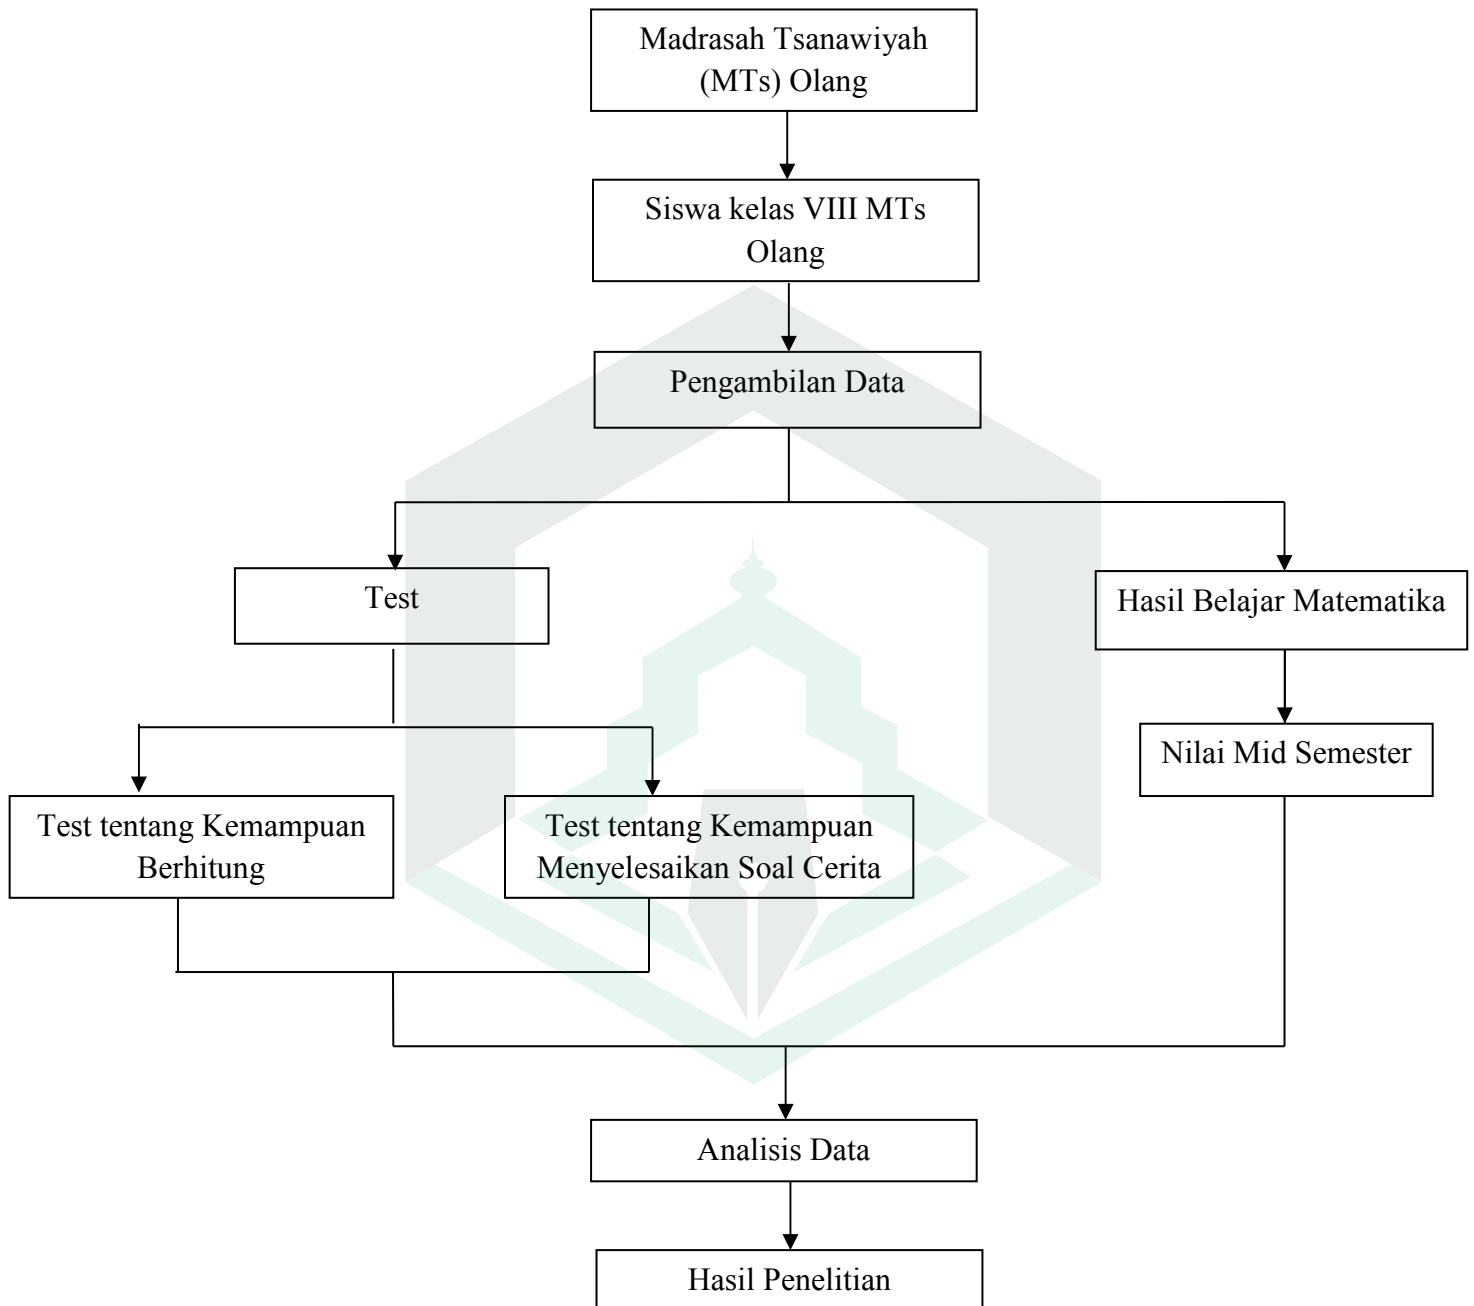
Madrasah Tsanawiyah (MTs) Olang

Siswa kelas VIII MTs Olang

Pengambilan Data

Test

Hasil Belajar Matematika

Nilai Mid Semester

Test tentang Kemampuan Berhitung

Test tentang Kemampuan Menyelesaikan Soal Cerita

Analisis Data

Hasil Penelitian